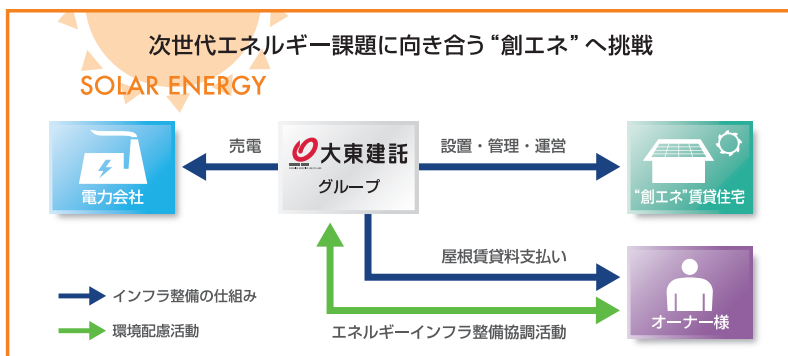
次世代エネルギー課題に向き合う“創エネ”へ挑戦

SOLAR ENERGY

電力会社

売電

大東建託
グループ

設置・管理・運営

“創エネ”賃貸住宅

屋根賃貸料支払い

オーナー様

エネルギーインフラ整備協調活動

インフラ整備の仕組み

環境配慮活動